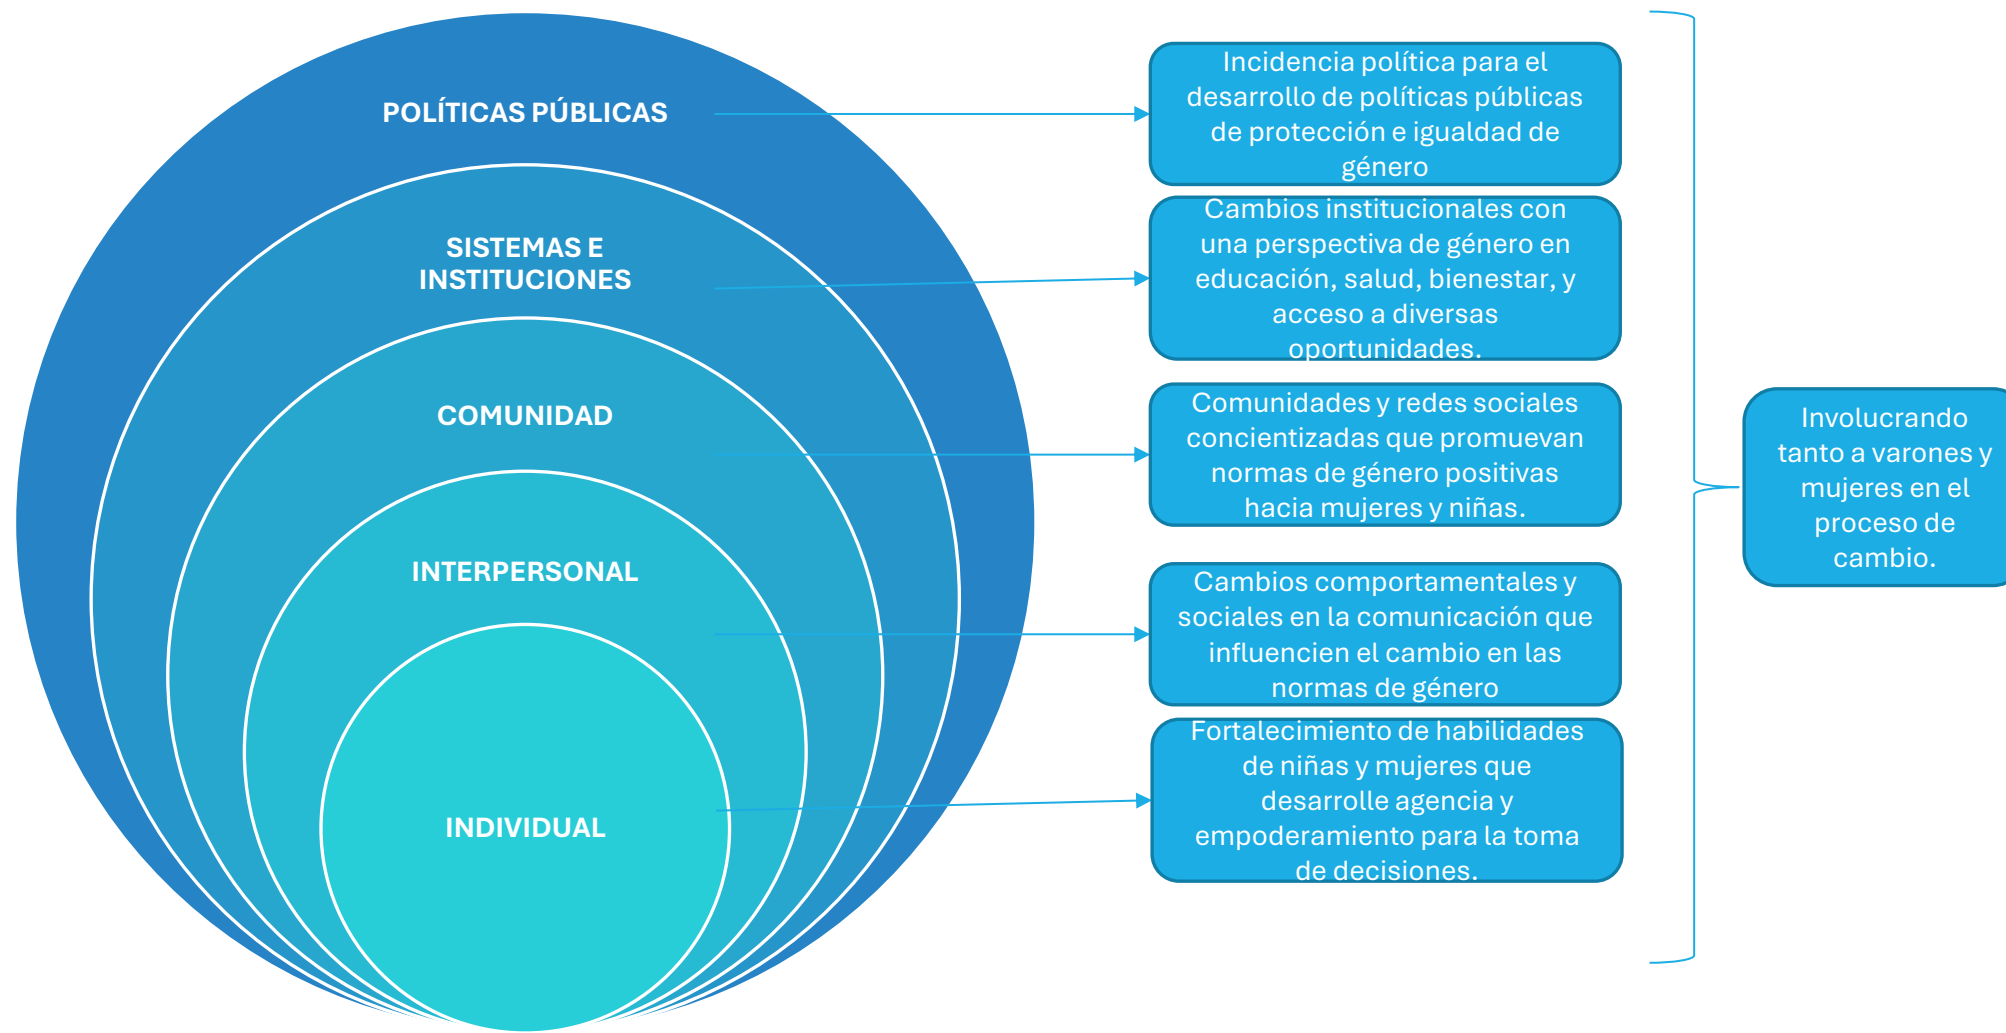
POLÍTICAS PÚBLICAS

SISTEMAS E INSTITUCIONES

COMUNIDAD

INTERPERSONAL

INDIVIDUAL

Incidencia política para el desarrollo de políticas públicas de protección e igualdad de género

Cambios institucionales con una perspectiva de género en educación, salud, bienestar, y acceso a diversas oportunidades.

Comunidades y redes sociales concientizadas que promuevan normas de género positivas hacia mujeres y niñas.

Cambios comportamentales y sociales en la comunicación que influencien el cambio en las normas de género

Fortalecimiento de habilidades de niñas y mujeres que desarrolle agencia y empoderamiento para la toma de decisiones.

Involucrando tanto a varones y mujeres en el proceso de cambio.